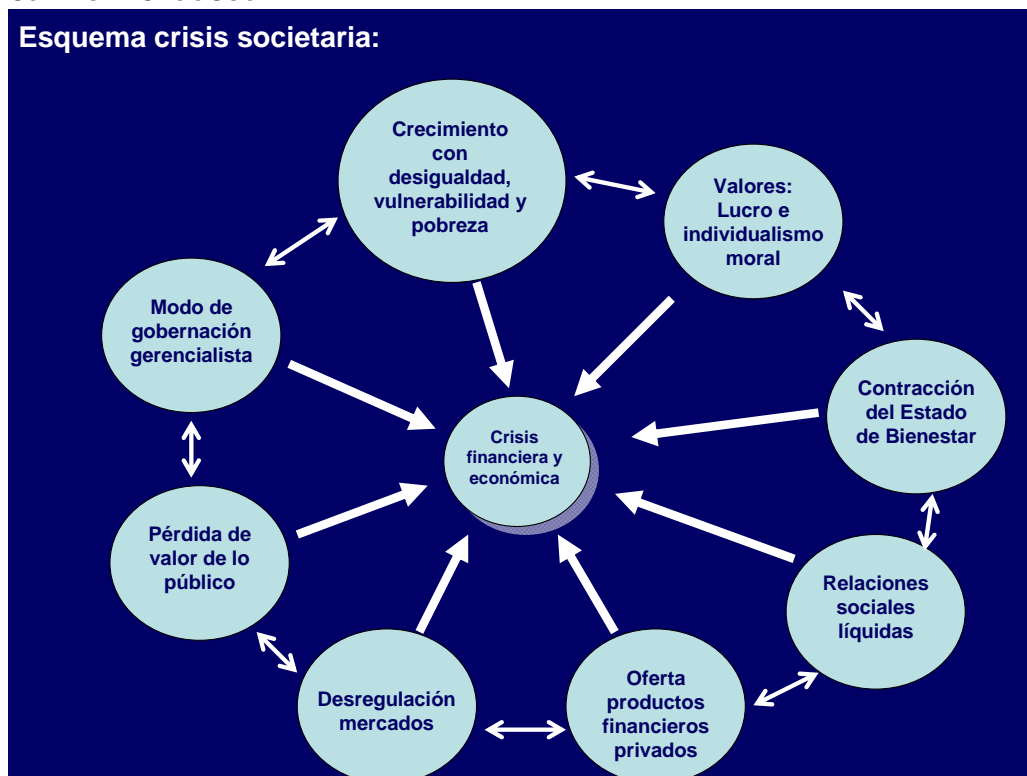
Esquema crisis societaria:

Crecimiento con desigualdad, vulnerabilidad y pobreza

Valores: Lucro e individualismo moral

Modo de gobernación gerencialista

Contracción del Estado de Bienestar

Crisis financiera y económica

Pérdida de valor de lo público

Relaciones sociales líquidas

Desregulación mercados

Oferta productos financieros privados